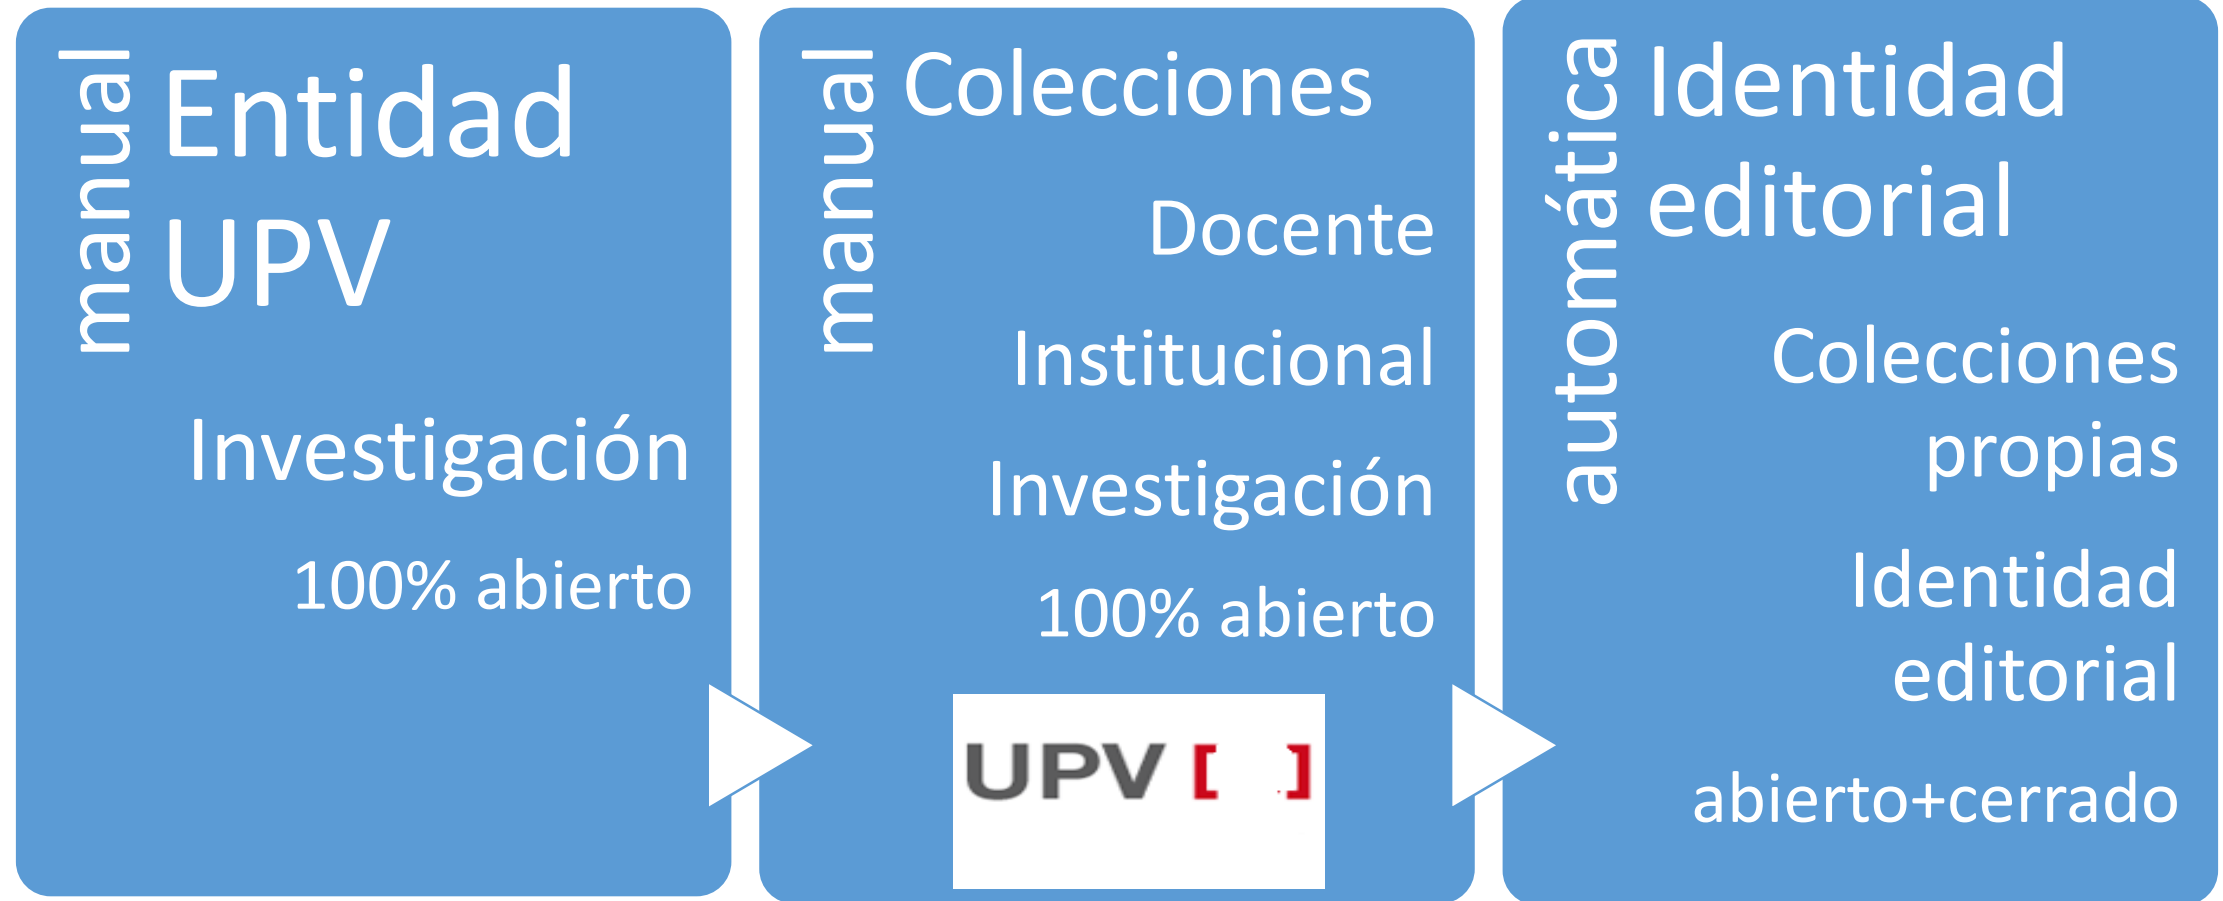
manual

Entidad UPV

Investigación

100% abierto

manual

Colecciones

Docente

Institucional

Investigación

100% abierto

UPV [ ]

automática

Identidad editorial

Colecciones propias

Identidad editorial

abierto+cerrado